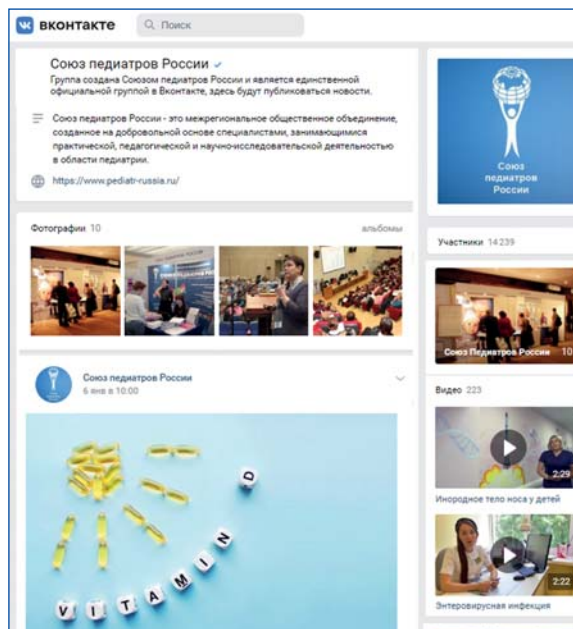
ВКонтакте

Поиск

Союз педиатров России

Группа создана Союзом педиатров России и является единственной официальной группой в Вконтакте, здесь будут публиковаться новости.

Союз педиатров России - это межрегиональное общественное объединение, созданное на добровольной основе специалистами, занимающимися практической, педагогической и научно-исследовательской деятельностью в области педиатрии.

https://www.pediatr-russia.ru/

Союз педиатров России

Фотографии 10

альбомы

Участники 14 239

Союз Педиатров России 10

Союз педиатров России
6 янв в 10:00

VITAMIN D

Видео 223

2:29

Инородное тело носа у детей

2:22

Энтеровирусная инфекция